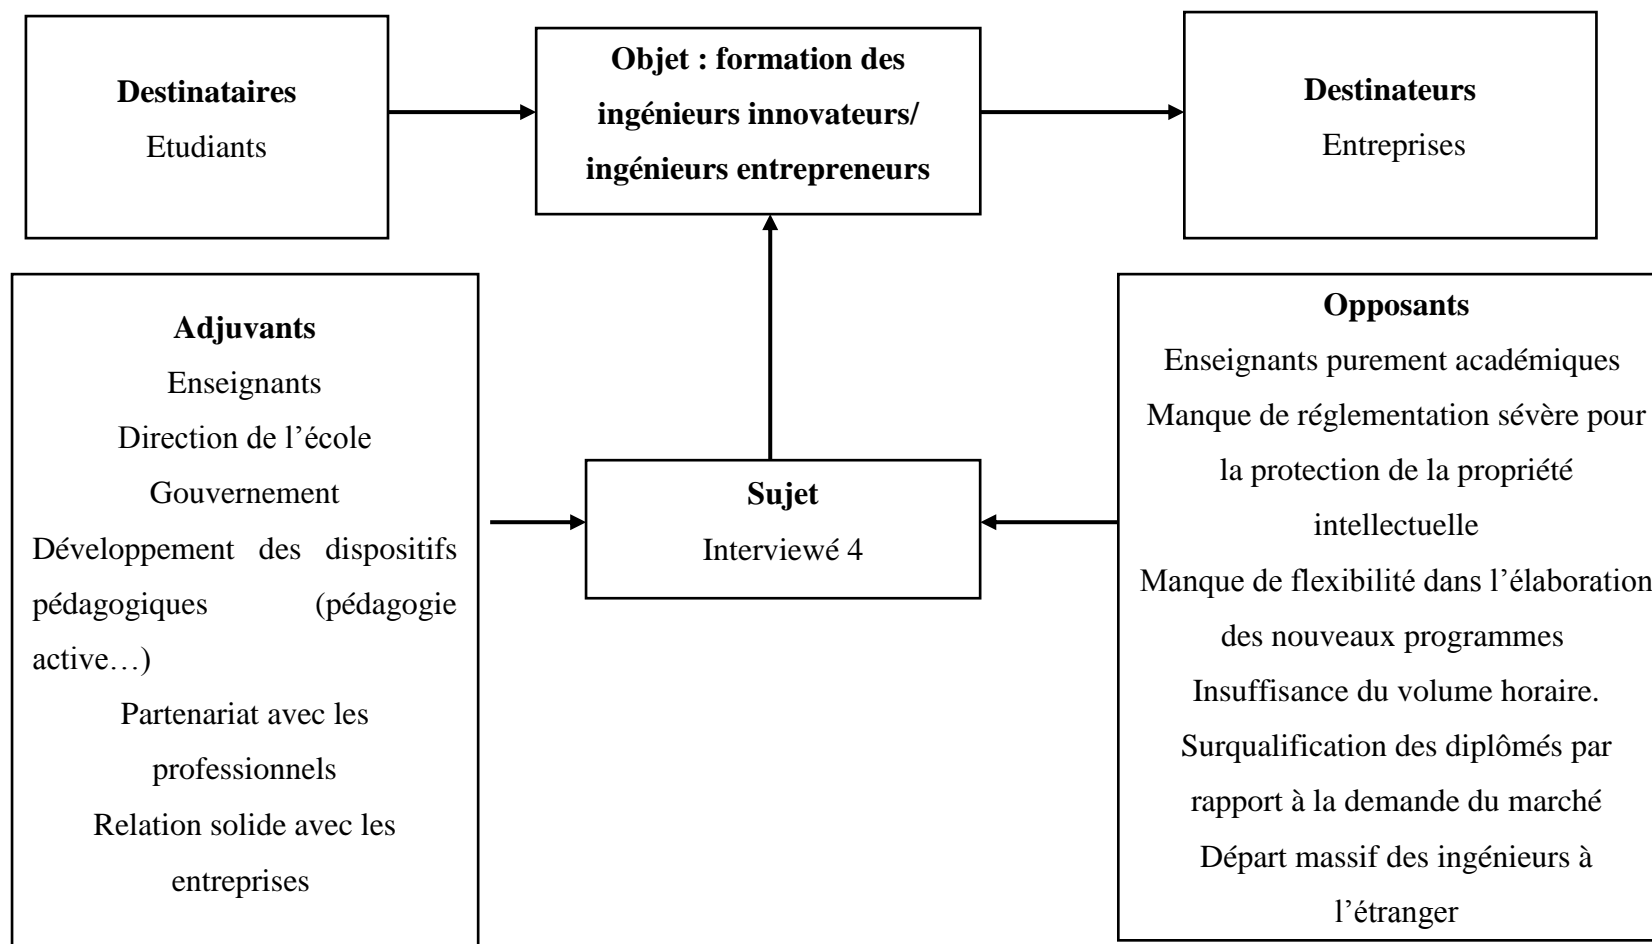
**Destinataires**
Etudiants

**Objet : formation des ingénieurs innovateurs/ ingénieurs entrepreneurs**

**Destinateurs**
Entreprises

**Adjuvants**
Enseignants
Direction de l'école
Gouvernement
Développement des dispositifs pédagogiques (pédagogie active…)
Partenariat avec les professionnels
Relation solide avec les entreprises

**Sujet**
Interviewé 4

**Opposants**
Enseignants purement académiques
Manque de réglementation sévère pour la protection de la propriété intellectuelle
Manque de flexibilité dans l'élaboration des nouveaux programmes
Insuffisance du volume horaire.
Surqualification des diplômés par rapport à la demande du marché
Départ massif des ingénieurs à l'étranger